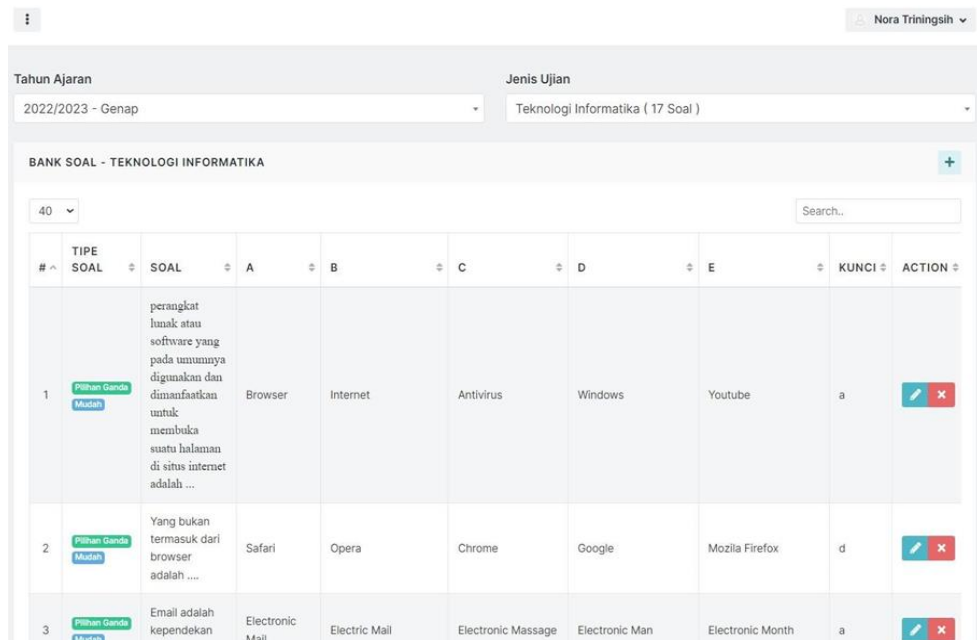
⋮

Nora Triningsih

Tahun Ajaran
2022/2023 - Genap

Jenis Ujian
Teknologi Informatika ( 17 Soal )

BANK SOAL - TEKNOLOGI INFORMATIKA

+

40

Search..

| # | TIPE SOAL | SOAL | A | B | C | D | E | KUNCI | ACTION |
|---|---|---|---|---|---|---|---|---|---|
| 1 | Pilihan Ganda Mudah | perangkat lunak atau software yang pada umumnya digunakan dan dimanfaatkan untuk membuka suatu halaman di situs internet adalah ... | Browser | Internet | Antivirus | Windows | Youtube | a | |
| 2 | Pilihan Ganda Mudah | Yang bukan termasuk dari browser adalah .... | Safari | Opera | Chrome | Google | Mozila Firefox | d | |
| 3 | Pilihan Ganda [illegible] | Email adalah kependekan | Electronic Mail | Electric Mail | Electronic Massage | Electronic Man | Electronic Month | a | |